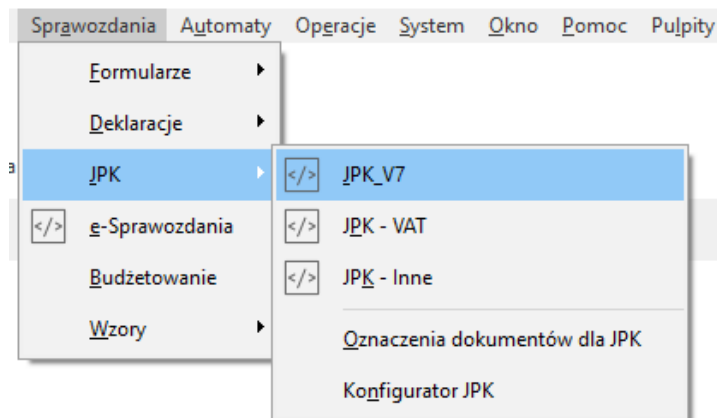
Sprawozdania Automaty Operacje System Okno Pomoc Pulpity

Formularze
Deklaracje
JPK
</> e-Sprawozdania
Budżetowanie
Wzory

</> JPK_V7
</> JPK - VAT
</> JPK - Inne
Oznaczenia dokumentów dla JPK
Konfigurator JPK